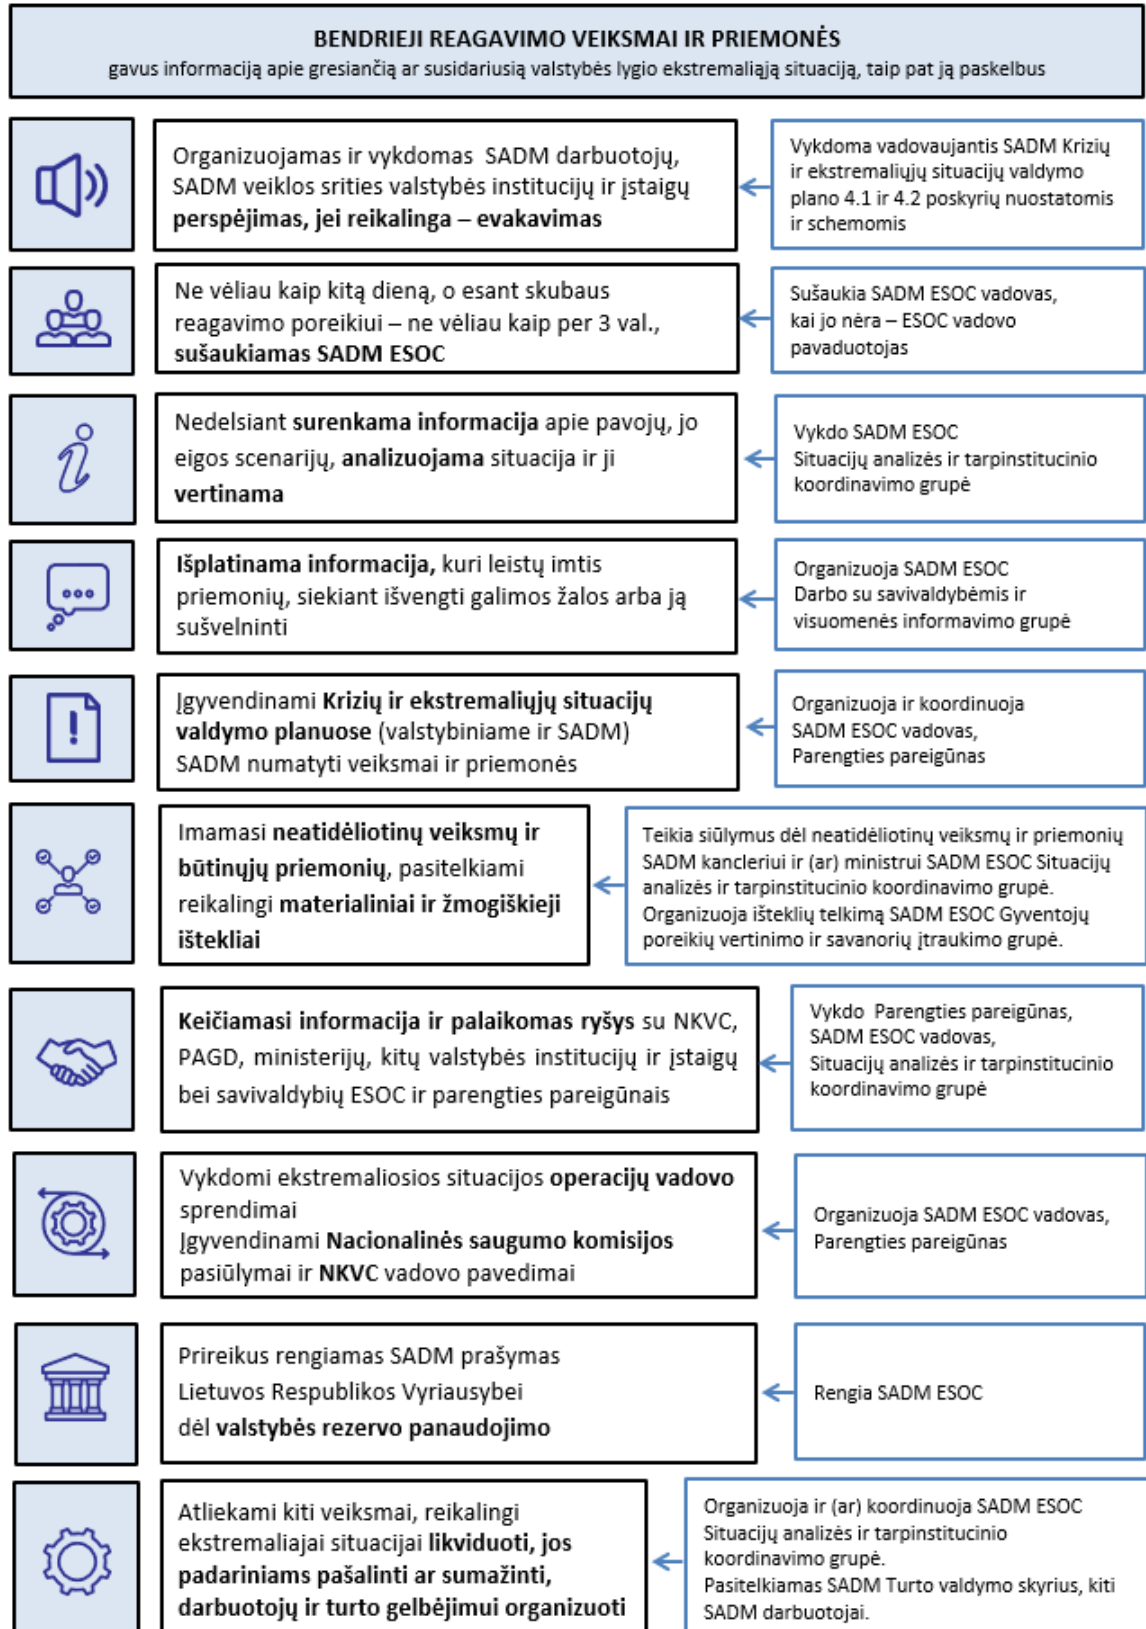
BENDRIEJI REAGAVIMO VEIKSMAI IR PRIEMONĖS
gavus informaciją apie gresiančią ar susidariusią valstybės lygio ekstremaliąją situaciją, taip pat ją paskelbus

Organizuojamas ir vykdomas SADM darbuotojų, SADM veiklos srities valstybės institucijų ir įstaigų perspėjimas, jei reikalinga – evakavimas

Vykdoma vadovaujantis SADM Krizių ir ekstremaliųjų situacijų valdymo plano 4.1 ir 4.2 poskyrių nuostatomis ir schemomis

Ne vėliau kaip kitą dieną, o esant skubaus reagavimo poreikiui – ne vėliau kaip per 3 val., sušaukiamas SADM ESOC

Sušaukia SADM ESOC vadovas, kai jo nėra – ESOC vadovo pavaduotojas

Nedelsiant surenkama informacija apie pavojų, jo eigos scenarijų, analizuojama situacija ir ji vertinama

Vykdo SADM ESOC Situacijų analizės ir tarpinstitucinio koordinavimo grupė

Išplatinama informacija, kuri leistų imtis priemonių, siekiant išvengti galimos žalos arba ją sušvelninti

Organizuoja SADM ESOC Darbo su savivaldybėmis ir visuomenės informavimo grupė

Įgyvendinami Krizių ir ekstremaliųjų situacijų valdymo planuose (valstybiniame ir SADM) SADM numatyti veiksmai ir priemonės

Organizuoja ir koordinuoja SADM ESOC vadovas, Parengties pareigūnas

Imamasi neatidėliotinų veiksmų ir būtinųjų priemonių, pasitelkiami reikalingi materialiniai ir žmogiškieji ištekliai

Teikia siūlymus dėl neatidėliotinų veiksmų ir priemonių SADM kancleriui ir (ar) ministrui SADM ESOC Situacijų analizės ir tarpinstitucinio koordinavimo grupė. Organizuoja išteklių telkimą SADM ESOC Gyventojų poreikių vertinimo ir savanorių įtraukimo grupė.

Keičiamasi informacija ir palaikomas ryšys su NKVC, PAGD, ministerijų, kitų valstybės institucijų ir įstaigų bei savivaldybių ESOC ir parengties pareigūnais

Vykdo Parengties pareigūnas, SADM ESOC vadovas, Situacijų analizės ir tarpinstitucinio koordinavimo grupė

Vykdomi ekstremaliosios situacijos operacijų vadovo sprendimai
Įgyvendinami Nacionalinės saugumo komisijos pasiūlymai ir NKVC vadovo pavedimai

Organizuoja SADM ESOC vadovas, Parengties pareigūnas

Prireikus rengiamas SADM prašymas Lietuvos Respublikos Vyriausybei dėl valstybės rezervo panaudojimo

Rengia SADM ESOC

Atliekami kiti veiksmai, reikalingi ekstremaliajai situacijai likviduoti, jos padariniams pašalinti ar sumažinti, darbuotojų ir turto gelbėjimui organizuoti

Organizuoja ir (ar) koordinuoja SADM ESOC Situacijų analizės ir tarpinstitucinio koordinavimo grupė.
Pasitelkiamas SADM Turto valdymo skyrius, kiti SADM darbuotojai.